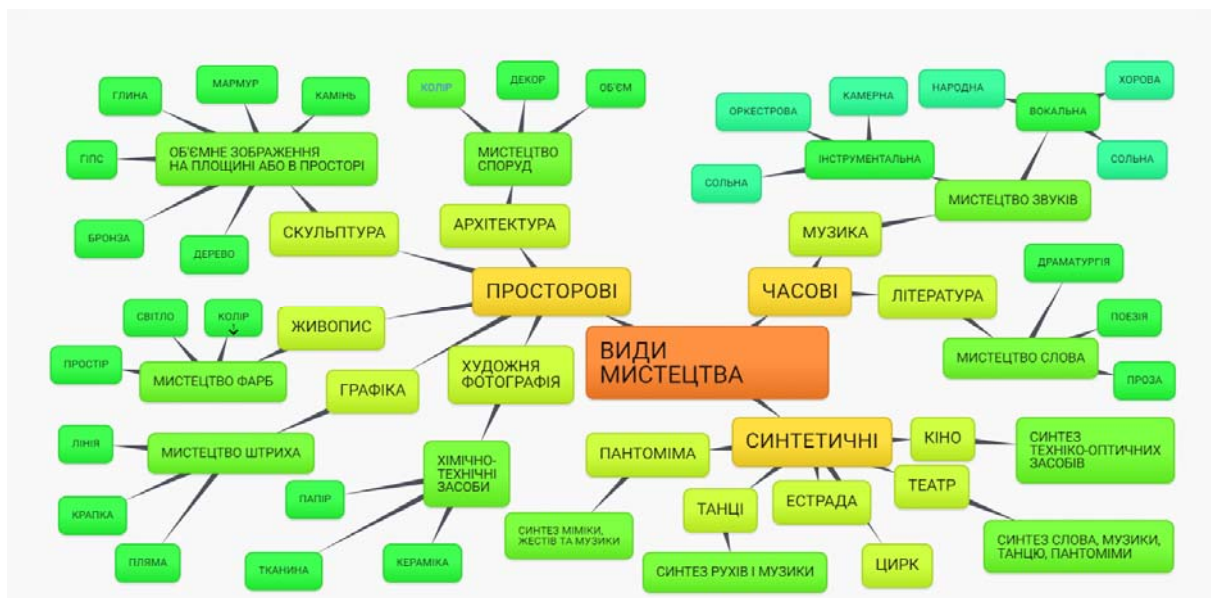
ВИДИ МИСТЕЦТВА

ПРОСТОРОВІ

СКУЛЬПТУРА

ОБ'ЄМНЕ ЗОБРАЖЕННЯ НА ПЛОЩИНІ АБО В ПРОСТОРІ

ГЛИНА

МАРМУР

КАМІНЬ

ГІПС

БРОНЗА

ДЕРЕВО

АРХІТЕКТУРА

МИСТЕЦТВО СПОРУД

КОЛІР

ДЕКОР

ОБ'ЄМ

ЖИВОПИС

МИСТЕЦТВО ФАРБ

СВІТЛО

КОЛІР

ПРОСТІР

ГРАФІКА

МИСТЕЦТВО ШТРИХА

ЛІНІЯ

КРАПКА

ПЛЯМА

ХУДОЖНЯ ФОТОГРАФІЯ

ХІМІЧНО-ТЕХНІЧНІ ЗАСОБИ

ПАПІР

ТКАНИНА

КЕРАМІКА

ЧАСОВІ

МУЗИКА

МИСТЕЦТВО ЗВУКІВ

ІНСТРУМЕНТАЛЬНА

ОРКЕСТРОВА

КАМЕРНА

СОЛЬНА

ВОКАЛЬНА

НАРОДНА

ХОРОВА

СОЛЬНА

ЛІТЕРАТУРА

МИСТЕЦТВО СЛОВА

ДРАМАТУРГІЯ

ПОЕЗІЯ

ПРОЗА

СИНТЕТИЧНІ

ПАНТОМІМА

СИНТЕЗ МІМІКИ, ЖЕСТІВ ТА МУЗИКИ

ТАНЦІ

СИНТЕЗ РУХІВ І МУЗИКИ

ЕСТРАДА

ЦИРК

ТЕАТР

СИНТЕЗ СЛОВА, МУЗИКИ, ТАНЦЮ, ПАНТОМІМИ

КІНО

СИНТЕЗ ТЕХНІКО-ОПТИЧНИХ ЗАСОБІВ